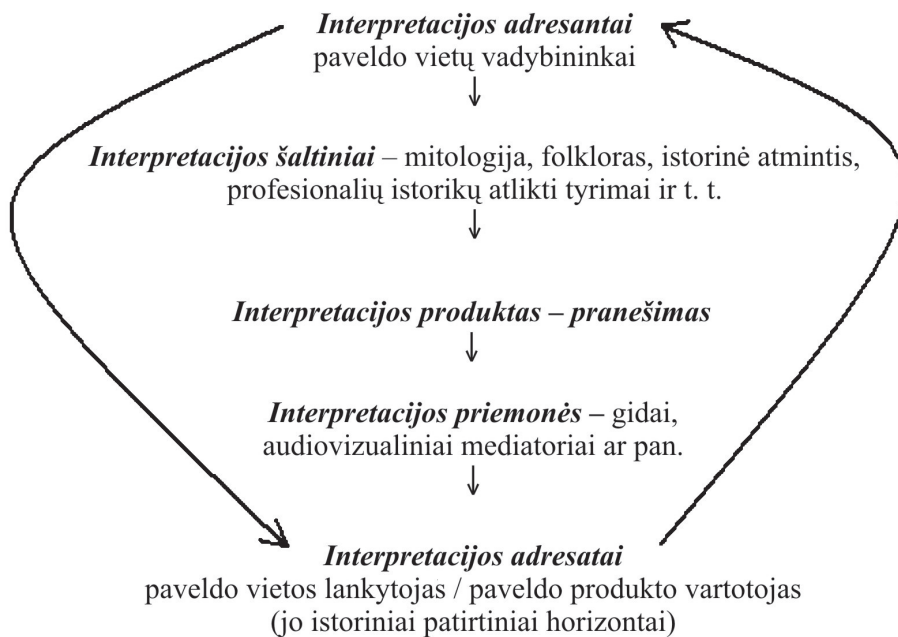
Interpretacijos adresantai
paveldo vietų vadybininkai

Interpretacijos šaltiniai – mitologija, folkloras, istorinė atmintis, profesionalių istorikų atlikti tyrimai ir t. t.

Interpretacijos produktas – pranešimas

Interpretacijos priemonės – gidai, audiovizualiniai mediatoriai ar pan.

Interpretacijos adresatai
paveldo vietos lankytojas / paveldo produkto vartotojas (jo istoriniai patirtiniai horizontai)